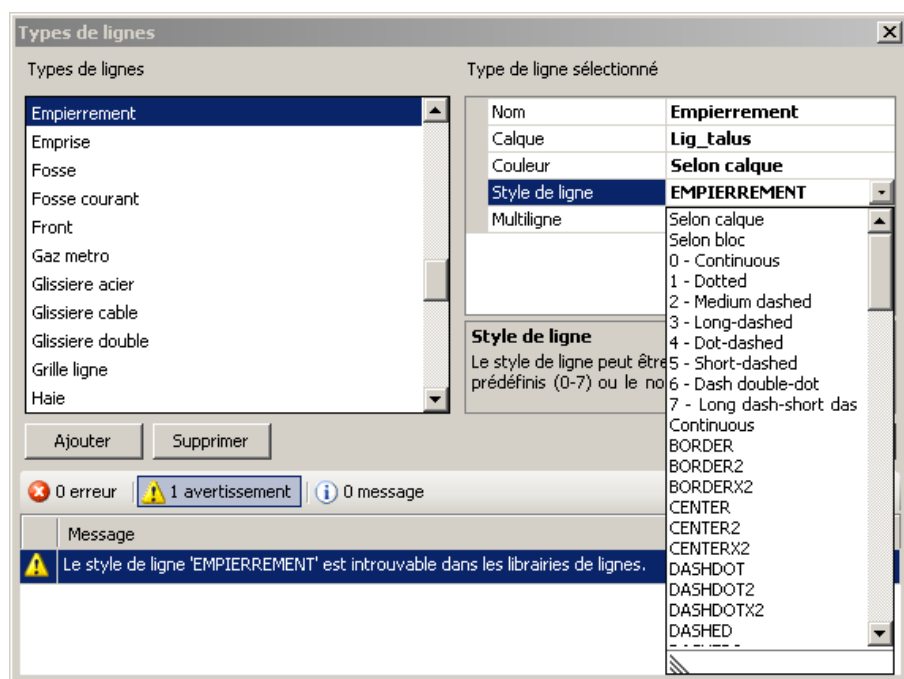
Types de lignes

Types de lignes

Empierrement
Emprise
Fosse
Fosse courant
Front
Gaz metro
Glissiere acier
Glissiere cable
Glissiere double
Grille ligne
Haie

Ajouter
Supprimer

Type de ligne sélectionné

| Nom | Empierrement |
|---|---|
| Calque | Lig_talus |
| Couleur | Selon calque |
| Style de ligne | EMPIERREMENT |
| Multiligne | |

Selon calque
Selon bloc
0 - Continuous
1 - Dotted
2 - Medium dashed
3 - Long-dashed
4 - Dot-dashed
5 - Short-dashed
6 - Dash double-dot
7 - Long dash-short das
Continuous
BORDER
BORDER2
BORDERX2
CENTER
CENTER2
CENTERX2
DASHDOT
DASHDOT2
DASHDOTX2
DASHED

Style de ligne
Le style de ligne peut être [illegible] prédéfinis (0-7) ou le no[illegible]

0 erreur
1 avertissement
0 message

Message
Le style de ligne 'EMPIERREMENT' est introuvable dans les librairies de lignes.